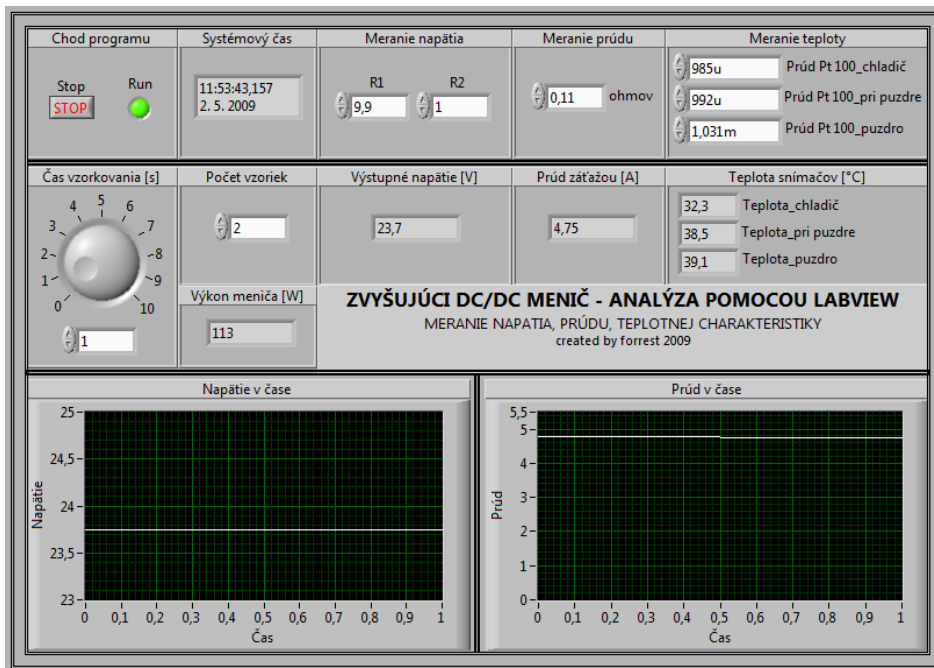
Chod programu

Stop
STOP

Run

Systémový čas

11:53:43,157
2. 5. 2009

Meranie napätia

R1
9,9

R2
1

Meranie prúdu

0,11 ohmov

Meranie teploty

985u Prúd Pt 100_chladič
992u Prúd Pt 100_pri puzdre
1,031m Prúd Pt 100_puzdro

Čas vzorkovania [s]

0 1 2 3 4 5 6 7 8 9 10

1

Počet vzoriek

2

Výstupné napätie [V]

23,7

Prúd záťažou [A]

4,75

Teplota snímačov [°C]

32,3 Teplota_chladič
38,5 Teplota_pri puzdre
39,1 Teplota_puzdro

Výkon meniča [W]

113

ZVYŠUJÚCI DC/DC MENIČ - ANALÝZA POMOCOU LABVIEW
MERANIE NAPATIA, PRÚDU, TEPLOTNEJ CHARAKTERISTIKY
created by forrest 2009

Napätie v čase

25
24,5
24
23,5
23
Napätie
0 0,1 0,2 0,3 0,4 0,5 0,6 0,7 0,8 0,9 1
Čas

Prúd v čase

5,5
5
4
3
2
1
0
Prúd
0 0,1 0,2 0,3 0,4 0,5 0,6 0,7 0,8 0,9 1
Čas